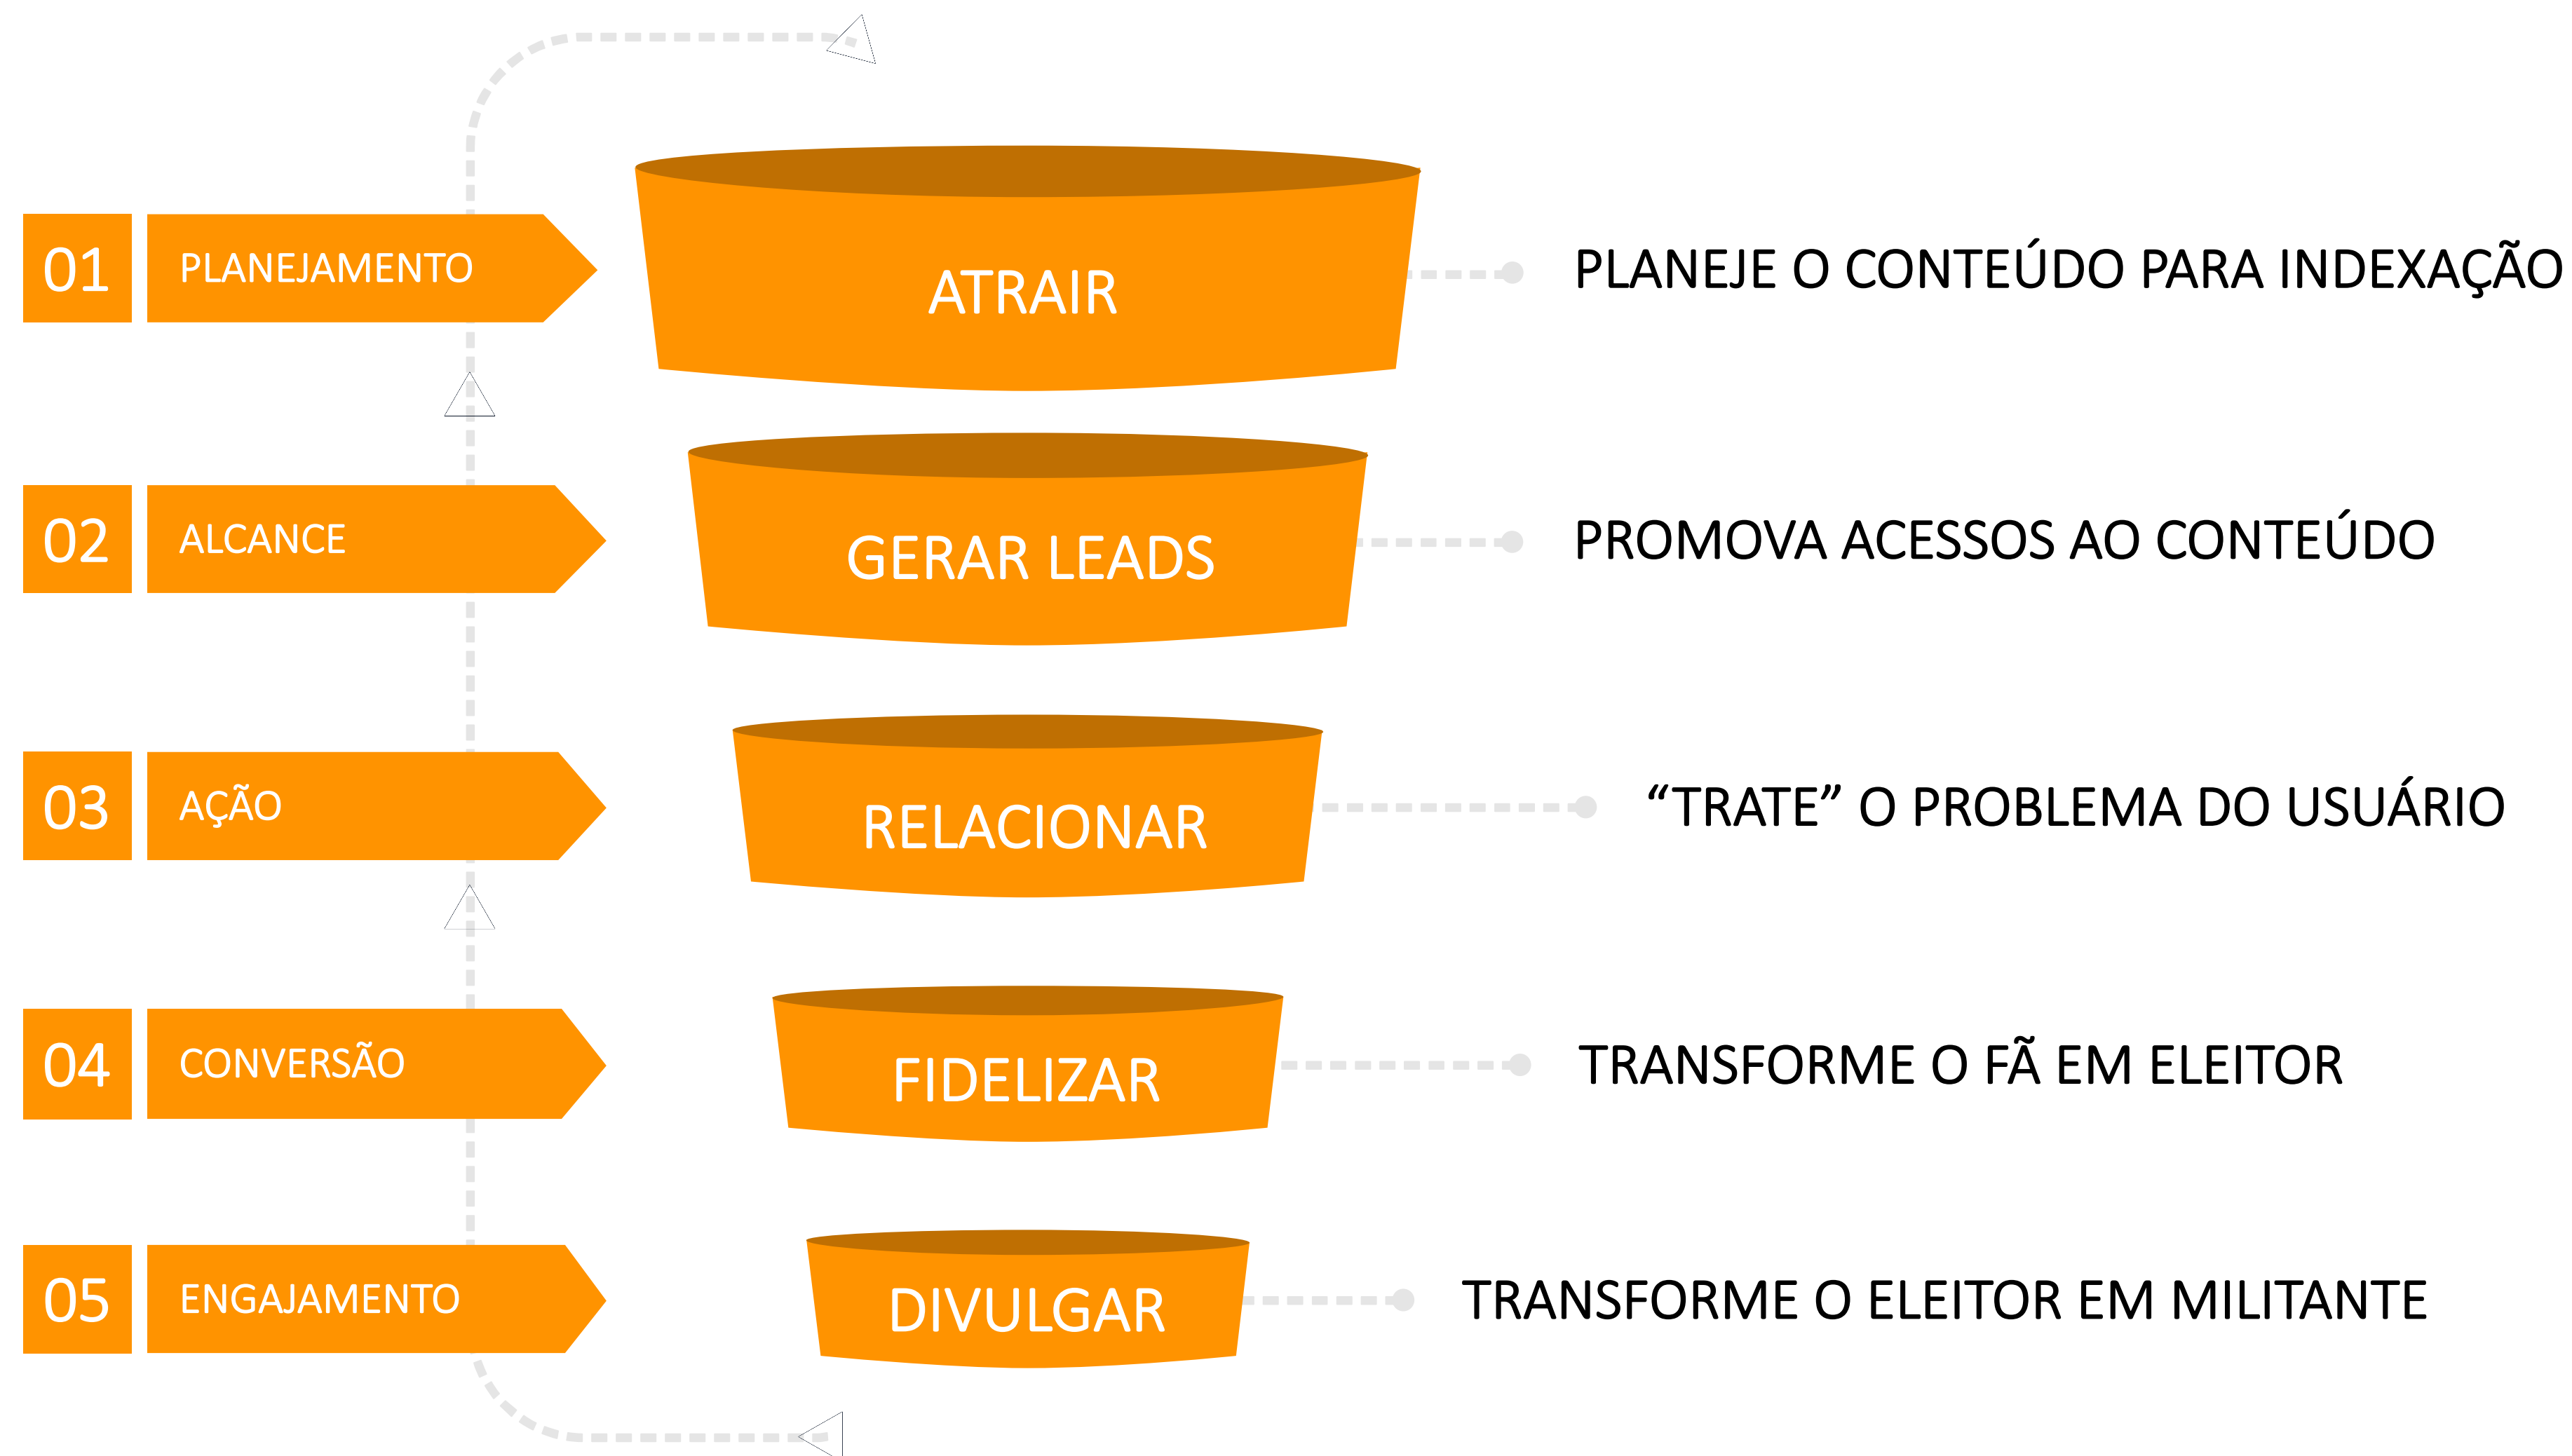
01 PLANEJAMENTO

ATRAIR

PLANEJE O CONTEÚDO PARA INDEXAÇÃO

02 ALCANCE

GERAR LEADS

PROMOVA ACESSOS AO CONTEÚDO

03 AÇÃO

RELACIONAR

“TRATE” O PROBLEMA DO USUÁRIO

04 CONVERSÃO

FIDELIZAR

TRANSFORME O FÃ EM ELEITOR

05 ENGAJAMENTO

DIVULGAR

TRANSFORME O ELEITOR EM MILITANTE